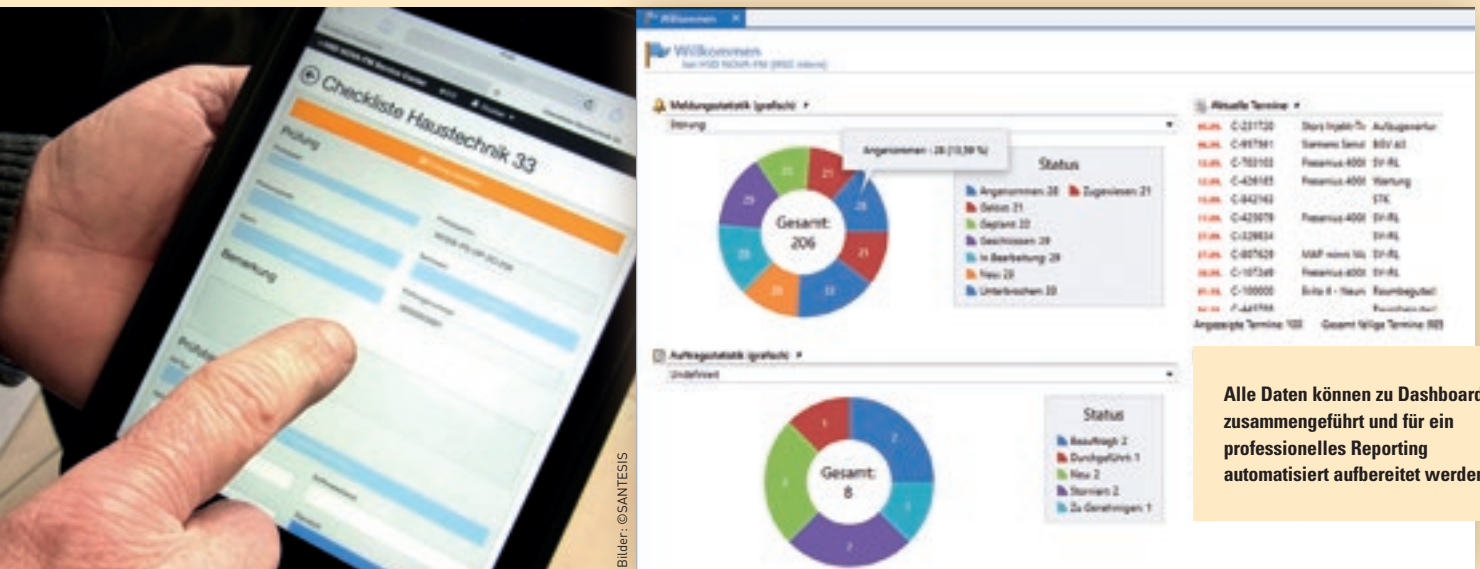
Checkliste Haustechnik 33

Prüfung

Bemerkung

Bilder: ©SANTESIS

Willkommen

Willkommen

Meldungsstatistik (grafisch)

Störung

Angenommen : 28 (13,59 %)

Gesamt: 206

Status

Angenommen: 28
Zugewiesen: 21
Gelöst: 21
Geplant: 22
Geschlossen: 29
In Bearbeitung: 29
Neu: 29
Unterbrochen: 33

Aktuelle Termine

C-231720
C-957561
C-783103
C-426165
C-842163
C-423079
C-329834
C-807628
C-107349
C-100000

Angezeigte Termine: 100 Gesamt fällige Termine: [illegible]

Auftragsstatistik (grafisch)

Undefiniert

Gesamt: 8

Status

Beauftragt: 2
Durchgeführt: 1
Neu: 2
Storniert: 2
Zu Genehmigen: 1

Alle Daten können zu Dashboard zusammengeführt und für ein professionelles Reporting automatisiert aufbereitet werden